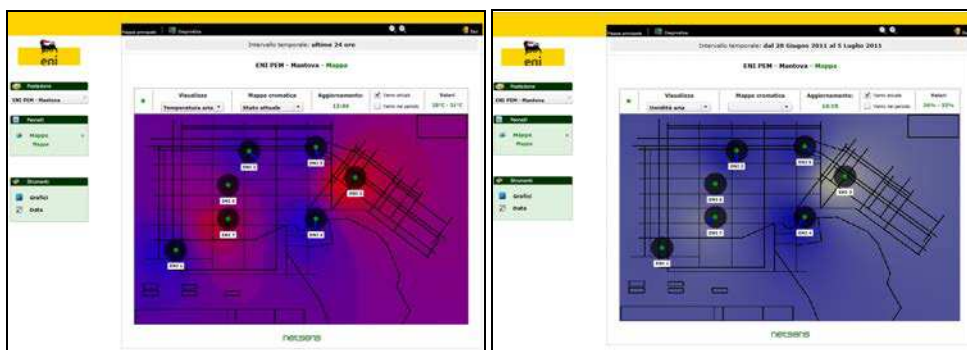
eni

Postazione

ENI PEM - Mantova

Pannelli

Mappe

Mappe

Strumenti

Grafici

Dati

Pagina principale | Diagnostica

Intervallo temporale: ultime 24 ore

ENI PEM - Mantova - Mappa

| Visualizza | Mappa cromatica | Aggiornamento | | Valori |
|---|---|---|---|---|
| Temperatura aria | Stato attuale | 12:00 | Stato attuale / Stato nel periodo | 28°C - 31°C |

ENI 1

ENI 2

ENI 3

ENI 4

ENI 5

ENI 6

ENI 7

netsens

eni

Postazione

ENI PEM - Mantova

Pannelli

Mappe

Mappe

Strumenti

Grafici

Dati

Pagina principale | Diagnostica

Intervallo temporale: dal 20 Giugno 2011 al 5 Luglio 2011

ENI PEM - Mantova - Mappa

| Visualizza | Mappa cromatica | Aggiornamento | | Valori |
|---|---|---|---|---|
| Umidità aria | | 10:15 | Stato attuale / Stato nel periodo | 30% - 55% |

ENI 1

ENI 2

ENI 3

ENI 4

ENI 5

ENI 6

ENI 7

netsens